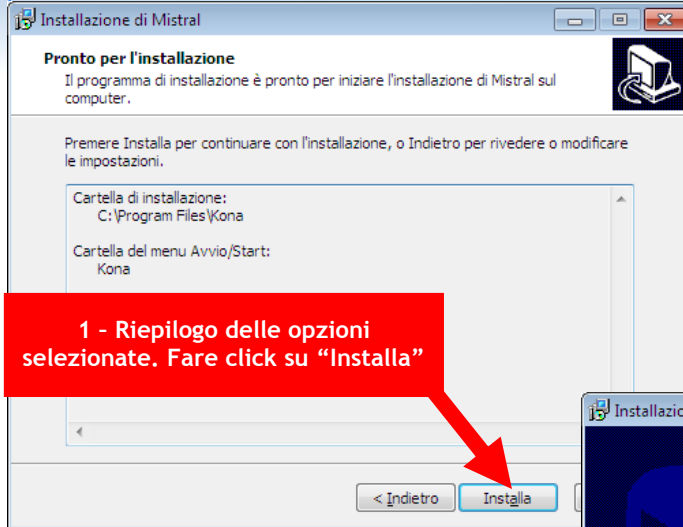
Installazione di Mistral

Pronto per l'installazione
Il programma di installazione è pronto per iniziare l'installazione di Mistral sul computer.

Premere Installa per continuare con l'installazione, o Indietro per rivedere o modificare le impostazioni.

Cartella di installazione:
C:\Program Files\Kona

Cartella del menu Avvio/Start:
Kona

1 – Riepilogo delle opzioni selezionate. Fare click su "Installa"

Installazio

< Indietro
Installa